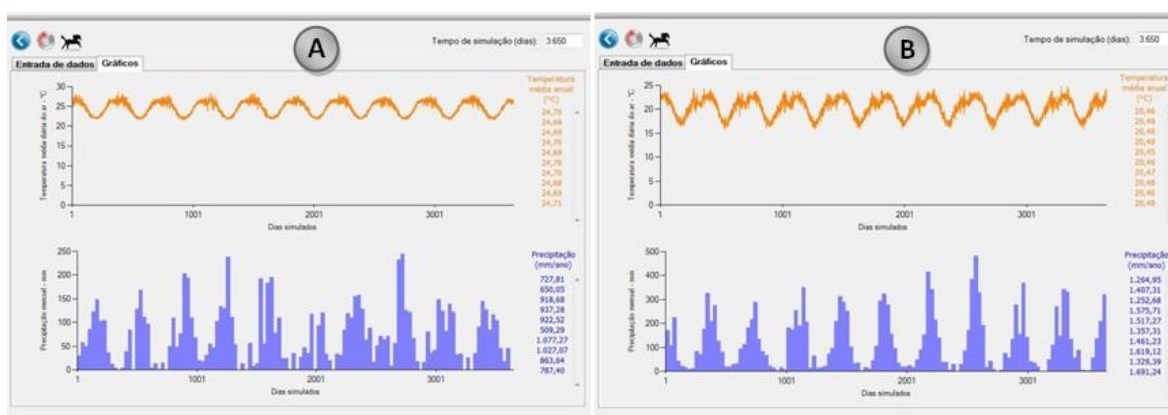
A

Tempo de simulação (dias): 3.650

Entrada de dados | Gráficos

Temperatura média diária do ar - °C

30
25
20
15
10
5
0

1 | 1001 | 2001 | 3001

Dias simulados

Temperatura média anual (°C)
24,70
24,69
24,68
24,70
24,69
24,70
24,70
24,68
24,69
24,71

Precipitação mensal - mm

250
200
150
100
50
0

1 | 1001 | 2001 | 3001

Dias simulados

Precipitação (mm/ano)
727,81
650,05
918,68
937,28
922,52
509,29
1.077,27
1.027,07
863,64
787,40

B

Tempo de simulação (dias): 3.650

Entrada de dados | Gráficos

Temperatura média diária do ar - °C

25
20
15
10
5
0

1 | 1001 | 2001 | 3001

Dias simulados

Temperatura média anual (°C)
20,46
20,48
20,46
20,48
20,45
20,46
20,47
20,48
20,46
20,48

Precipitação mensal - mm

500
400
300
200
100
0

1 | 1001 | 2001 | 3001

Dias simulados

Precipitação (mm/ano)
1.264,95
1.407,31
1.252,68
1.575,71
1.517,27
1.357,31
1.461,23
1.619,12
1.329,39
1.691,24